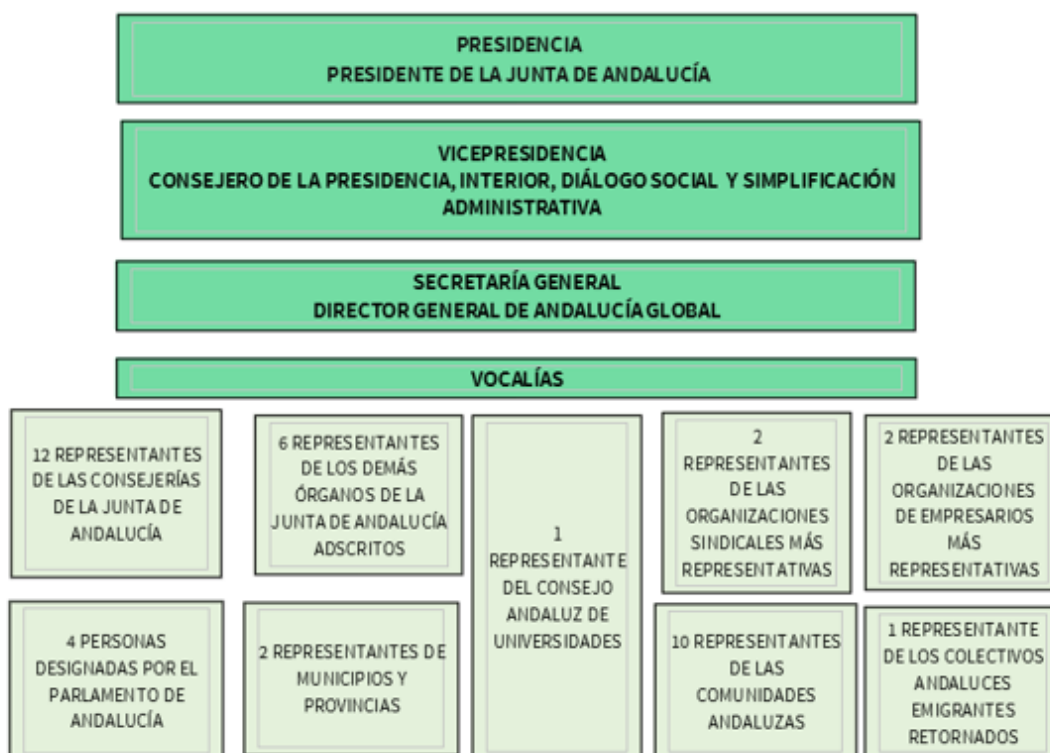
PRESIDENCIA
PRESIDENTE DE LA JUNTA DE ANDALUCÍA

VICEPRESIDENCIA
CONSEJERO DE LA PRESIDENCIA, INTERIOR, DIÁLOGO SOCIAL Y SIMPLIFICACIÓN ADMINISTRATIVA

SECRETARÍA GENERAL
DIRECTOR GENERAL DE ANDALUCÍA GLOBAL

VOCALÍAS

12 REPRESENTANTES DE LAS CONSEJERÍAS DE LA JUNTA DE ANDALUCÍA

6 REPRESENTANTES DE LOS DEMÁS ÓRGANOS DE LA JUNTA DE ANDALUCÍA ADSCRITOS

1 REPRESENTANTE DEL CONSEJO ANDALUZ DE UNIVERSIDADES

2 REPRESENTANTES DE LAS ORGANIZACIONES SINDICALES MÁS REPRESENTATIVAS

2 REPRESENTANTES DE LAS ORGANIZACIONES DE EMPRESARIOS MÁS REPRESENTATIVAS

4 PERSONAS DESIGNADAS POR EL PARLAMENTO DE ANDALUCÍA

2 REPRESENTANTES DE MUNICIPIOS Y PROVINCIAS

10 REPRESENTANTES DE LAS COMUNIDADES ANDALUZAS

1 REPRESENTANTE DE LOS COLECTIVOS ANDALUCES EMIGRANTES RETORNADOS